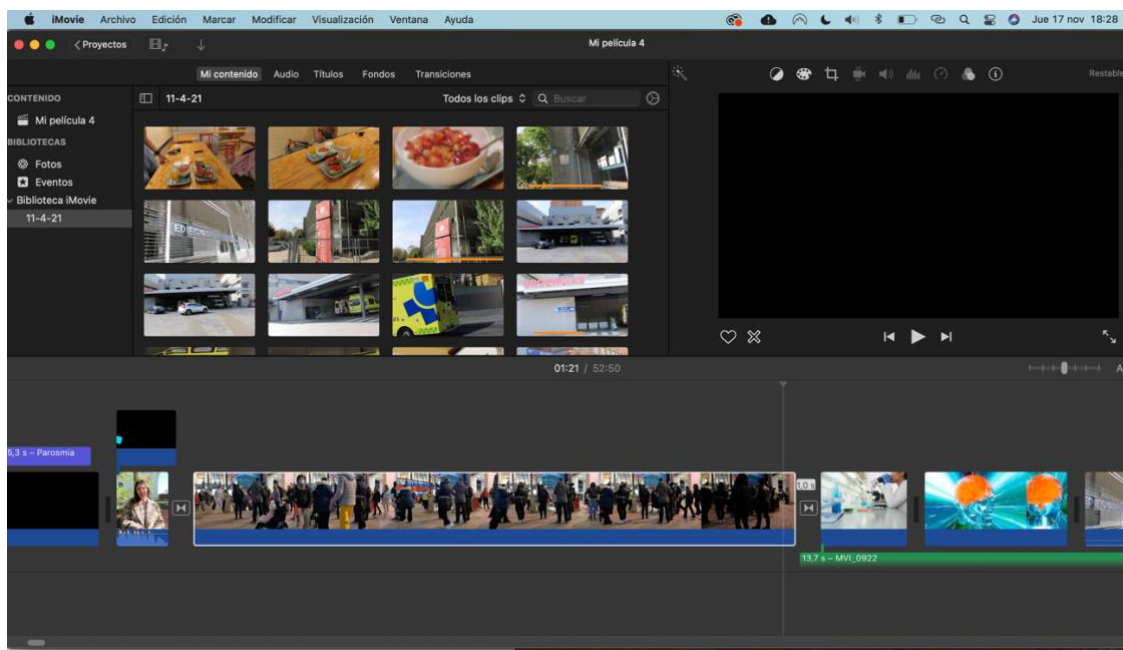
iMovie Archivo Edición Marcar Modificar Visualización Ventana Ayuda

Jue 17 nov 18:28

Proyectos

Mi película 4

Mi contenido Audio Títulos Fondos Transiciones

Restable

CONTENIDO

Mi película 4

BIBLIOTECAS

Fotos

Eventos

Biblioteca iMovie

11-4-21

11-4-21

Todos los clips

Buscar

01:21 / 52:50

6,3 s – Parosmia

1,0 s

13,7 s – MVI_0922